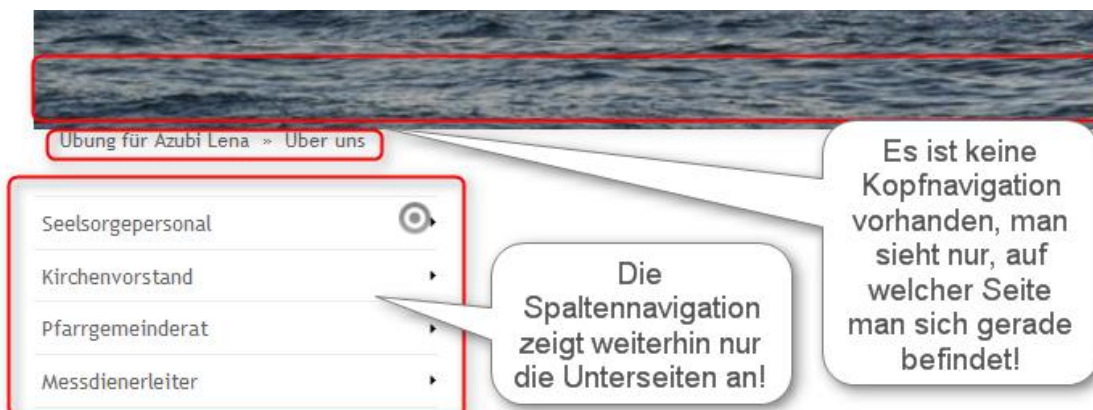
Übung für Azubi Lena » Über uns

Seelsorgepersonal

Kirchenvorstand

Pfarrgemeinderat

Messdienerleiter

Die Spaltennavigation zeigt weiterhin nur die Unterseiten an!

Es ist keine Kopfnavigation vorhanden, man sieht nur, auf welcher Seite man sich gerade befindet!